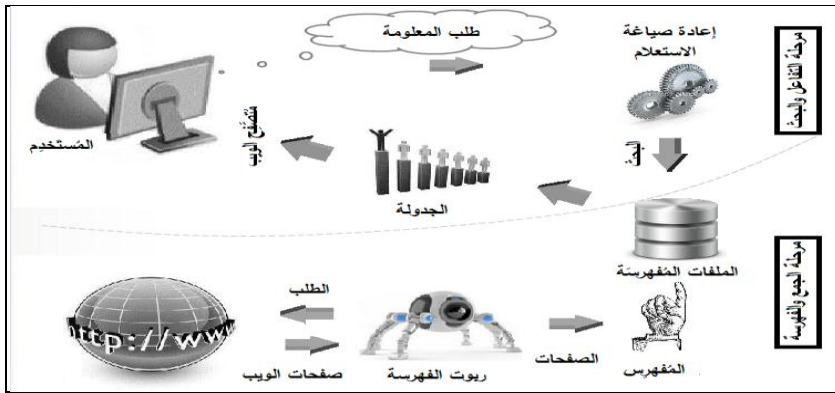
مرحلة التفاعل والبحث

إعادة صياغة الاستعلام

طلب المعلومة

المُستخدم

البحث

تصفح الويب

الجدولة

الملفات المُفهرسة

مرحلة الجمع والفهرسة

المُفهرس

الصفحات

ربوت الفهرسة

الطلب

صفحات الويب

http://www